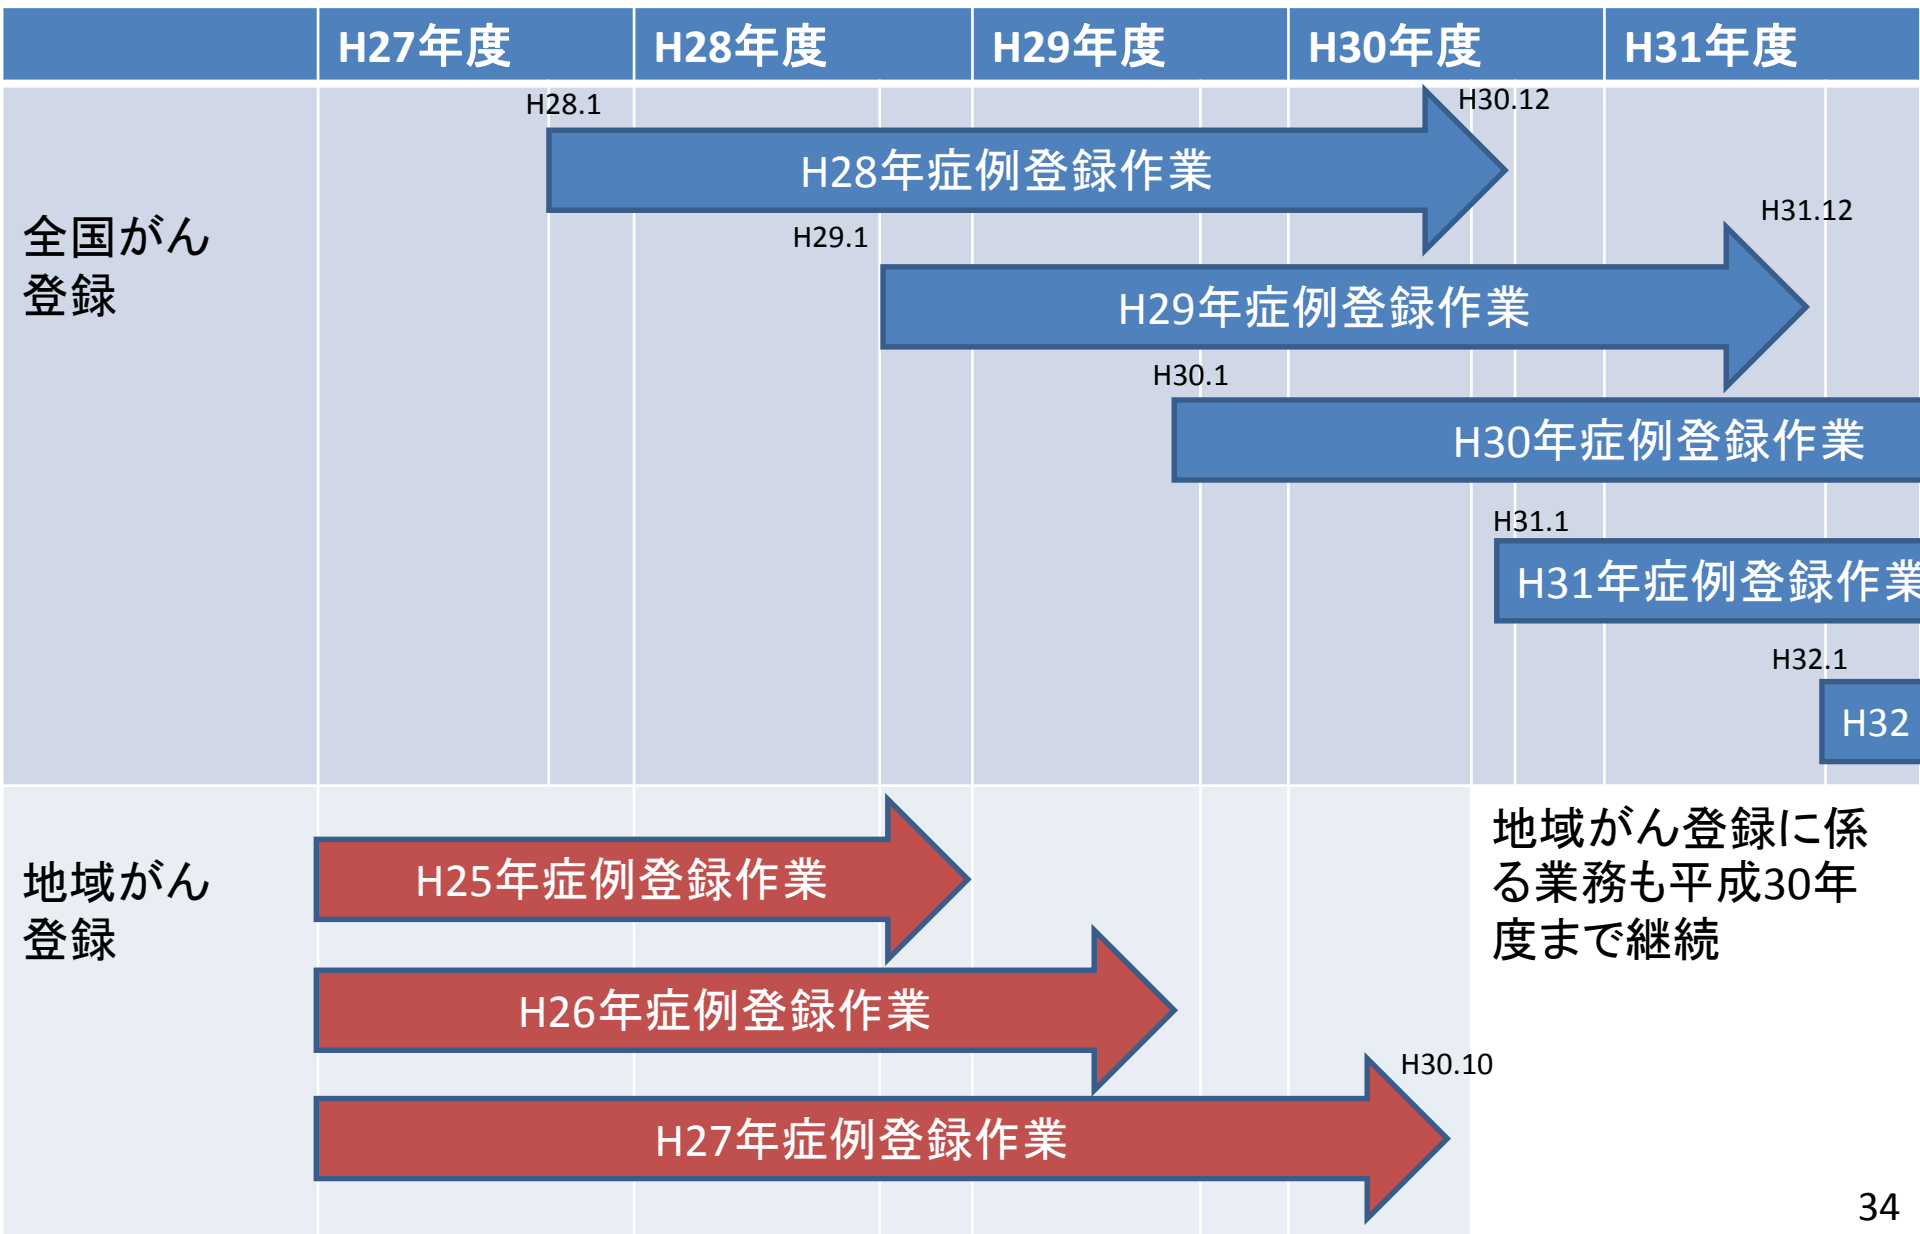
| | H27年度 | H28年度 | H29年度 | H30年度 | H31年度 |
|---|---|---|---|---|---|

全国がん登録

H28.1
H28年症例登録作業
H30.12

H29.1
H29年症例登録作業
H31.12

H30.1
H30年症例登録作業

H31.1
H31年症例登録作業

H32.1
H32

地域がん登録

H25年症例登録作業

H26年症例登録作業

H27年症例登録作業
H30.10

地域がん登録に係る業務も平成30年度まで継続

34